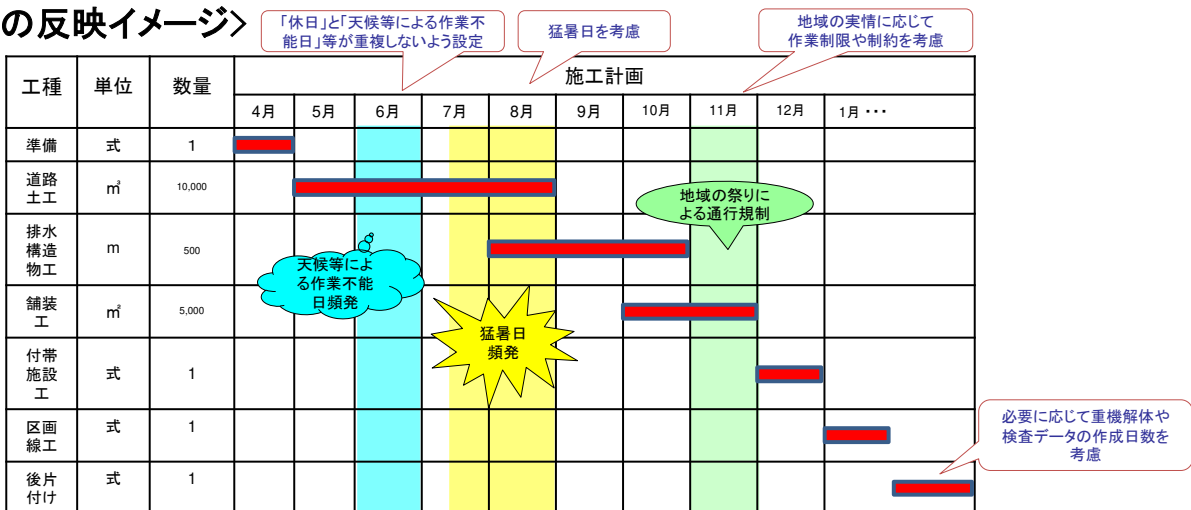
の反映イメージ〉

「休日」と「天候等による作業不能日」等が重複しないよう設定

猛暑日を考慮

地域の実情に応じて作業制限や制約を考慮

| 工種 | 単位 | 数量 | 4月 | 5月 | 6月 | 7月 | 8月 | 9月 | 10月 | 11月 | 12月 | 1月・・・ |
|---|---|---|---|---|---|---|---|---|---|---|---|---|
| 準備 | 式 | 1 | | | | | | | | | | |
| 道路土工 | ㎥ | 10,000 | | | | | | | | | | |
| 排水構造物工 | m | 500 | | | | | | | | | | |
| 舗装工 | ㎡ | 5,000 | | | | | | | | | | |
| 付帯施設工 | 式 | 1 | | | | | | | | | | |
| 区画線工 | 式 | 1 | | | | | | | | | | |
| 後片付け | 式 | 1 | | | | | | | | | | |

施工計画

地域の祭りによる通行規制

天候等による作業不能日頻発

猛暑日頻発

必要に応じて重機解体や検査データの作成日数を考慮